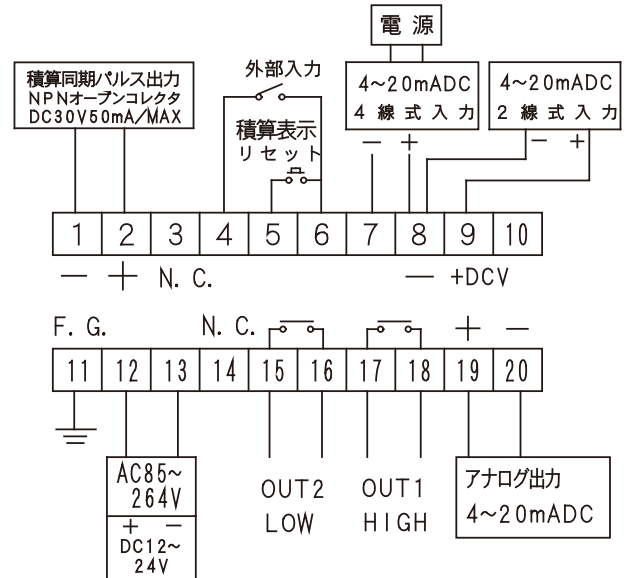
電 源

積算同期パルス出力
NPNオープンコレクタ
DC30V50mA/MAX

外部入力

積算表示
リセット

4~20mADC
4 線 式 入 力

4~20mADC
2 線 式 入 力

— +

— +

| 1 | 2 | 3 | 4 | 5 | 6 | 7 | 8 | 9 | 10 |
|---|---|---|---|---|---|---|---|---|---|

— + N. C. — +DCV

F. G. N. C. + —

| 11 | 12 | 13 | 14 | 15 | 16 | 17 | 18 | 19 | 20 |
|---|---|---|---|---|---|---|---|---|---|

AC85~
264V
+ —
DC12~
24V

OUT2
LOW

OUT1
HIGH

アナログ出力
4~20mADC